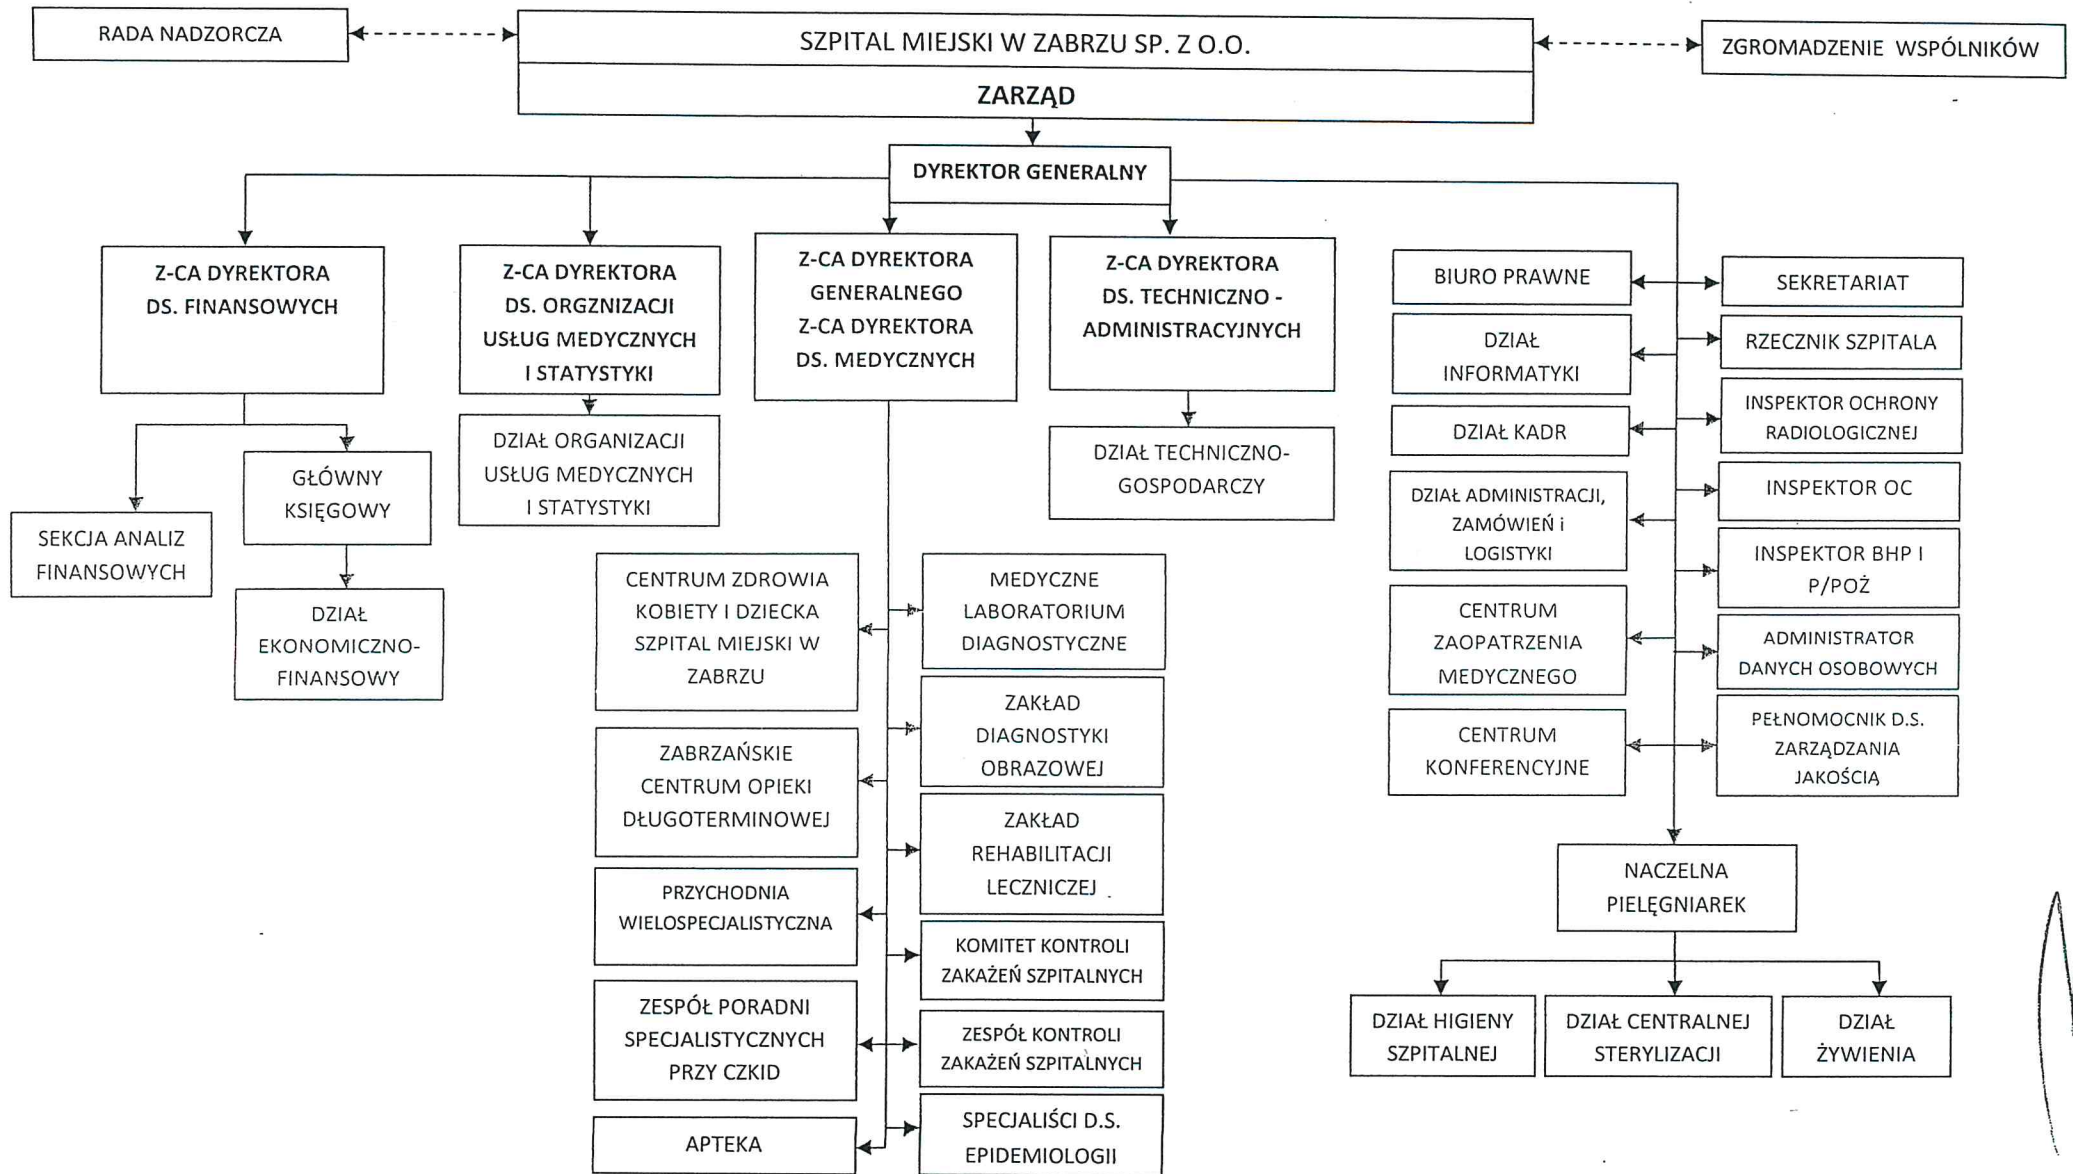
RADA NADZORCZA

SZPITAL MIEJSKI W ZABRZU SP. Z O.O.

ZARZĄD

ZGROMADZENIE WSPÓLNIKÓW

DYREKTOR GENERALNY

Z-CA DYREKTORA DS. FINANSOWYCH

Z-CA DYREKTORA DS. ORGZNIZACJI USŁUG MEDYCZNYCH I STATYSTYKI

Z-CA DYREKTORA GENERALNEGO Z-CA DYREKTORA DS. MEDYCZNYCH

Z-CA DYREKTORA DS. TECHNICZNO - ADMINISTRACYJNYCH

SEKCJA ANALIZ FINANSOWYCH

GŁÓWNY KSIĘGOWY

DZIAŁ EKONOMICZNO-FINANSOWY

DZIAŁ ORGANIZACJI USŁUG MEDYCZNYCH I STATYSTYKI

DZIAŁ TECHNICZNO-GOSPODARCZY

CENTRUM ZDROWIA KOBIETY I DZIECKA SZPITAL MIEJSKI W ZABRZU

ZABRZAŃSKIE CENTRUM OPIEKI DŁUGOTERMINOWEJ

PRZYCHODNIA WIELOSPECJALISTYCZNA

ZESPÓŁ PORADNI SPECJALISTYCZNYCH PRZY CZKID

APTEKA

MEDYCZNE LABORATORIUM DIAGNOSTYCZNE

ZAKŁAD DIAGNOSTYKI OBRAZOWEJ

ZAKŁAD REHABILITACJI LECZNICZEJ

KOMITET KONTROLI ZAKAŻEŃ SZPITALNYCH

ZESPÓŁ KONTROLI ZAKAŻEŃ SZPITALNYCH

SPECJALIŚCI D.S. EPIDEMIOLOGII

BIURO PRAWNE

DZIAŁ INFORMATYKI

DZIAŁ KADR

DZIAŁ ADMINISTRACJI, ZAMÓWIEŃ i LOGISTYKI

CENTRUM ZAOPATRZENIA MEDYCZNEGO

CENTRUM KONFERENCYJNE

SEKRETARIAT

RZECZNIK SZPITALA

INSPEKTOR OCHRONY RADIOLOGICZNEJ

INSPEKTOR OC

INSPEKTOR BHP I P/POŻ

ADMINISTRATOR DANYCH OSOBOWYCH

PEŁNOMOCNIK D.S. ZARZĄDZANIA JAKOŚCIĄ

NACZELNA PIELĘGNIAREK

DZIAŁ HIGIENY SZPITALNEJ

DZIAŁ CENTRALNEJ STERYLIZACJI

DZIAŁ ŻYWIENIA